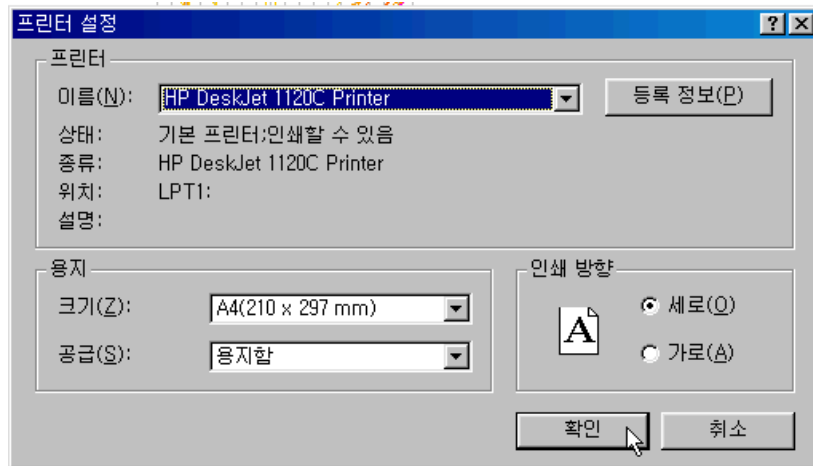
프린터 설정
?
X

프린터
이름(N): HP DeskJet 1120C Printer
등록 정보(P)
상태: 기본 프린터;인쇄할 수 있음
종류: HP DeskJet 1120C Printer
위치: LPT1:
설명:

용지
크기(Z): A4(210 x 297 mm)
공급(S): 용지함

인쇄 방향
A
세로(O)
가로(A)

확인
취소